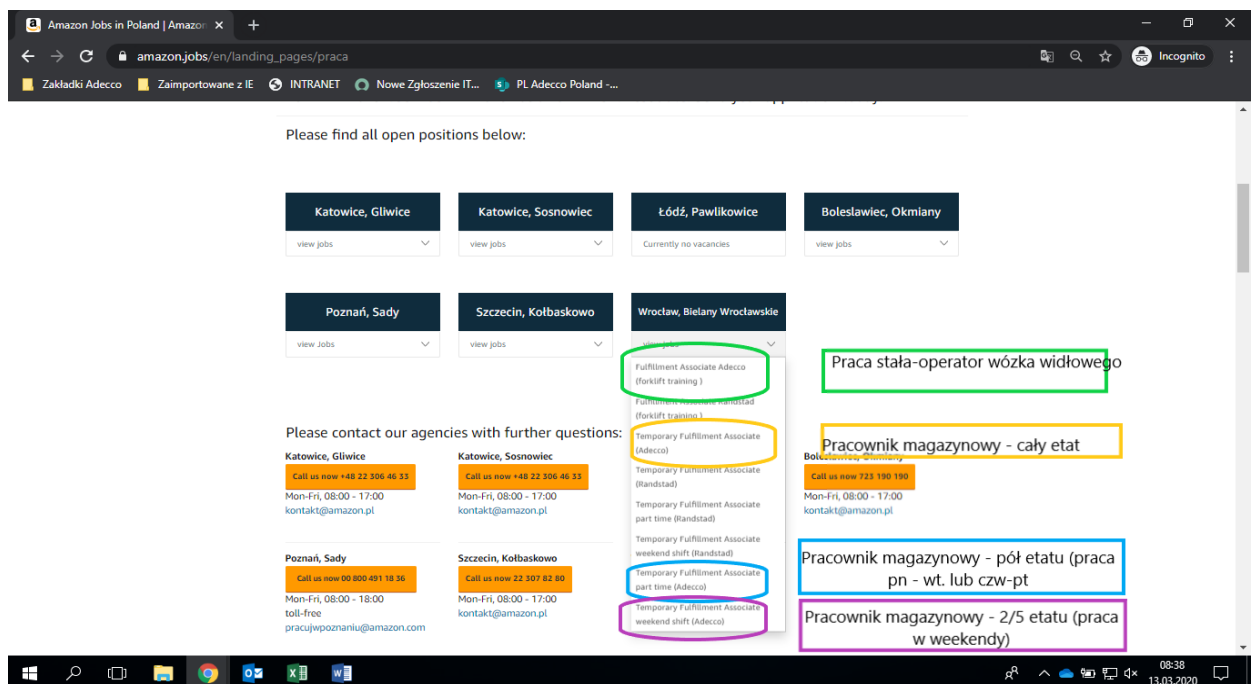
Amazon Jobs in Poland | Amazon ×

amazon.jobs/en/landing_pages/praca

Incognito

Zakładki Adecco  Zaimportowane z IE  INTRANET  Nowe Zgłoszenie IT...  PL Adecco Poland -...

Please find all open positions below:

Katowice, Gliwice
view jobs

Katowice, Sosnowiec
view jobs

Łódź, Pawlikowice
Currently no vacancies

Boleslawiec, Okmiany
view jobs

Poznań, Sady
view Jobs

Szczecin, Kołbaskowo
view jobs

Wrocław, Bielany Wrocławskie
view jobs

Fulfillment Associate Adecco (forklift training )
Fulfillment Associate Randstad (forklift training )
Temporary Fulfillment Associate (Adecco)
Temporary Fulfillment Associate (Randstad)
Temporary Fulfillment Associate part time (Randstad)
Temporary Fulfillment Associate weekend shift (Randstad)
Temporary Fulfillment Associate part time (Adecco)
Temporary Fulfillment Associate weekend shift (Adecco)

Praca stała-operator wózka widłowego

Pracownik magazynowy - cały etat

Pracownik magazynowy - pół etatu (praca pn - wt. lub czw-pt

Pracownik magazynowy - 2/5 etatu (praca w weekendy)

Please contact our agencies with further questions:

Katowice, Gliwice
Call us now +48 22 306 46 33
Mon-Fri, 08:00 - 17:00
kontakt@amazon.pl

Katowice, Sosnowiec
Call us now +48 22 306 46 33
Mon-Fri, 08:00 - 17:00
kontakt@amazon.pl

Boleslawiec, Okmiany
Call us now 723 190 190
Mon-Fri, 08:00 - 17:00
kontakt@amazon.pl

Poznań, Sady
Call us now 00 800 491 18 36
Mon-Fri, 08:00 - 18:00
toll-free
pracujwpoznaniu@amazon.com

Szczecin, Kołbaskowo
Call us now 22 307 82 80
Mon-Fri, 08:00 - 17:00
kontakt@amazon.pl

08:38
13.03.2020